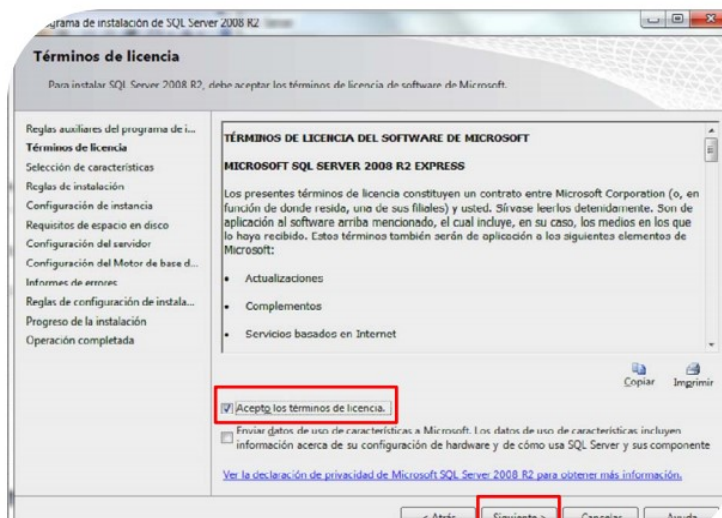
grama de instalación de SQL Server 2008 R2

Términos de licencia

Para instalar SQL Server 2008 R2, debe aceptar los términos de licencia de software de Microsoft.

Reglas auxiliares del programa de i...
Términos de licencia
Selección de características
Reglas de instalación
Configuración de instancia
Requisitos de espacio en disco
Configuración del servidor
Configuración del Motor de base d...
Informes de errores
Reglas de configuración de instala...
Progreso de la instalación
Operación completada

TÉRMINOS DE LICENCIA DEL SOFTWARE DE MICROSOFT

MICROSOFT SQL SERVER 2008 R2 EXPRESS

Los presentes términos de licencia constituyen un contrato entre Microsoft Corporation (o, en función de donde resida, una de sus filiales) y usted. Sírvase leerlos detenidamente. Son de aplicación al software arriba mencionado, el cual incluye, en su caso, los medios en los que lo haya recibido. Estos términos también serán de aplicación a los siguientes elementos de Microsoft:

• Actualizaciones

• Complementos

• Servicios basados en Internet

Copiar Imprimir

Acepto los términos de licencia.

Enviar datos de uso de características a Microsoft. Los datos de uso de características incluyen información acerca de su configuración de hardware y de cómo usa SQL Server y sus componente

Ver la declaración de privacidad de Microsoft SQL Server 2008 R2 para obtener más información.

< Atrás Siguiente > Cancelar Ayuda